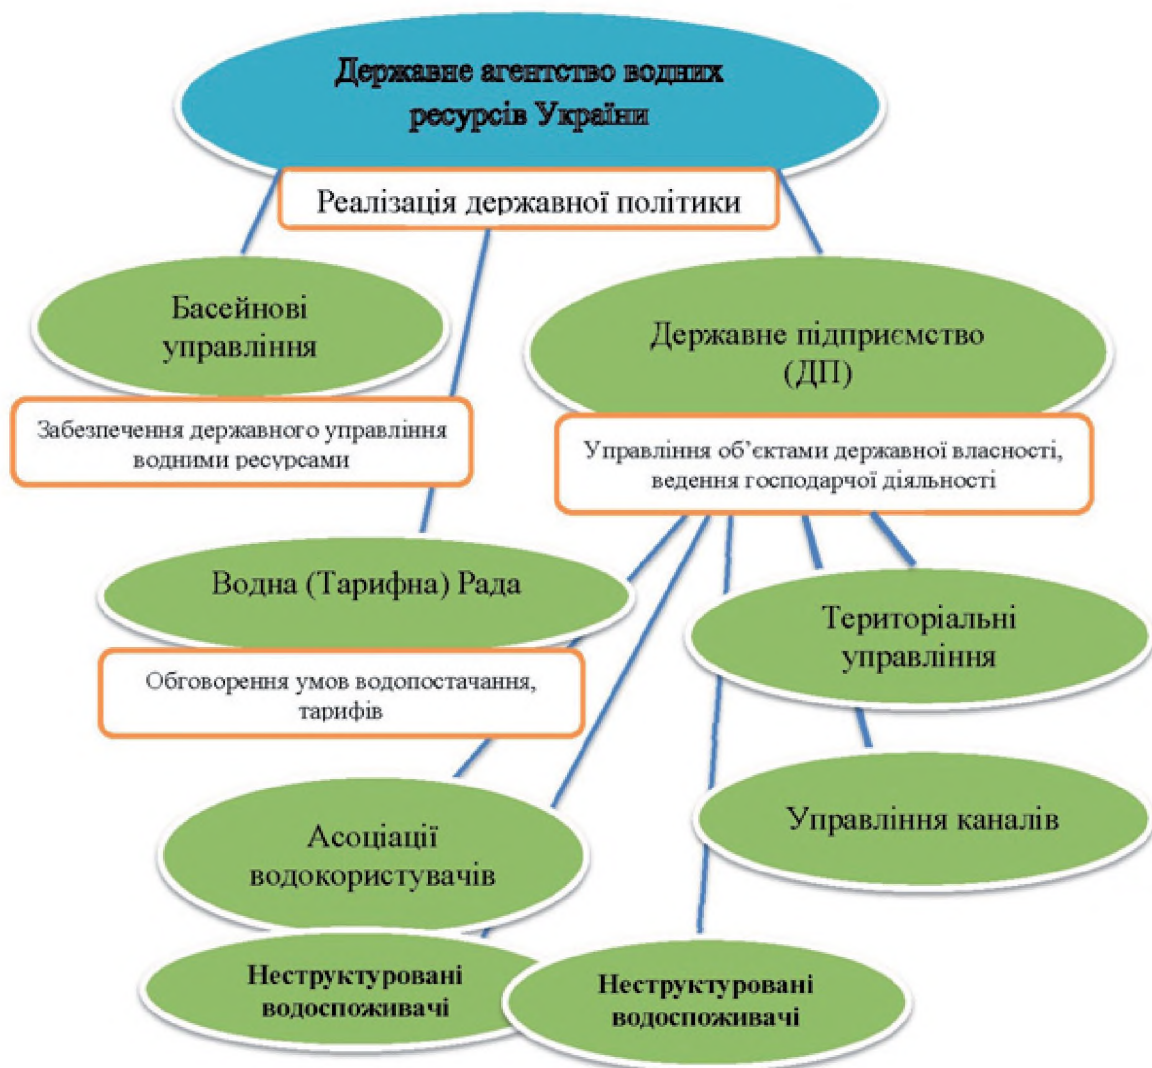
Державне агентство водних ресурсів України

Реалізація державної політики

Басейнові управління

Забезпечення державного управління водними ресурсами

Державне підприємство (ДП)

Управління об’єктами державної власності, ведення господарчої діяльності

Водна (Тарифна) Рада

Обговорення умов водопостачання, тарифів

Територіальні управління

Управління каналів

Асоціації водокористувачів

Неструктуровані водоспоживачі

Неструктуровані водоспоживачі